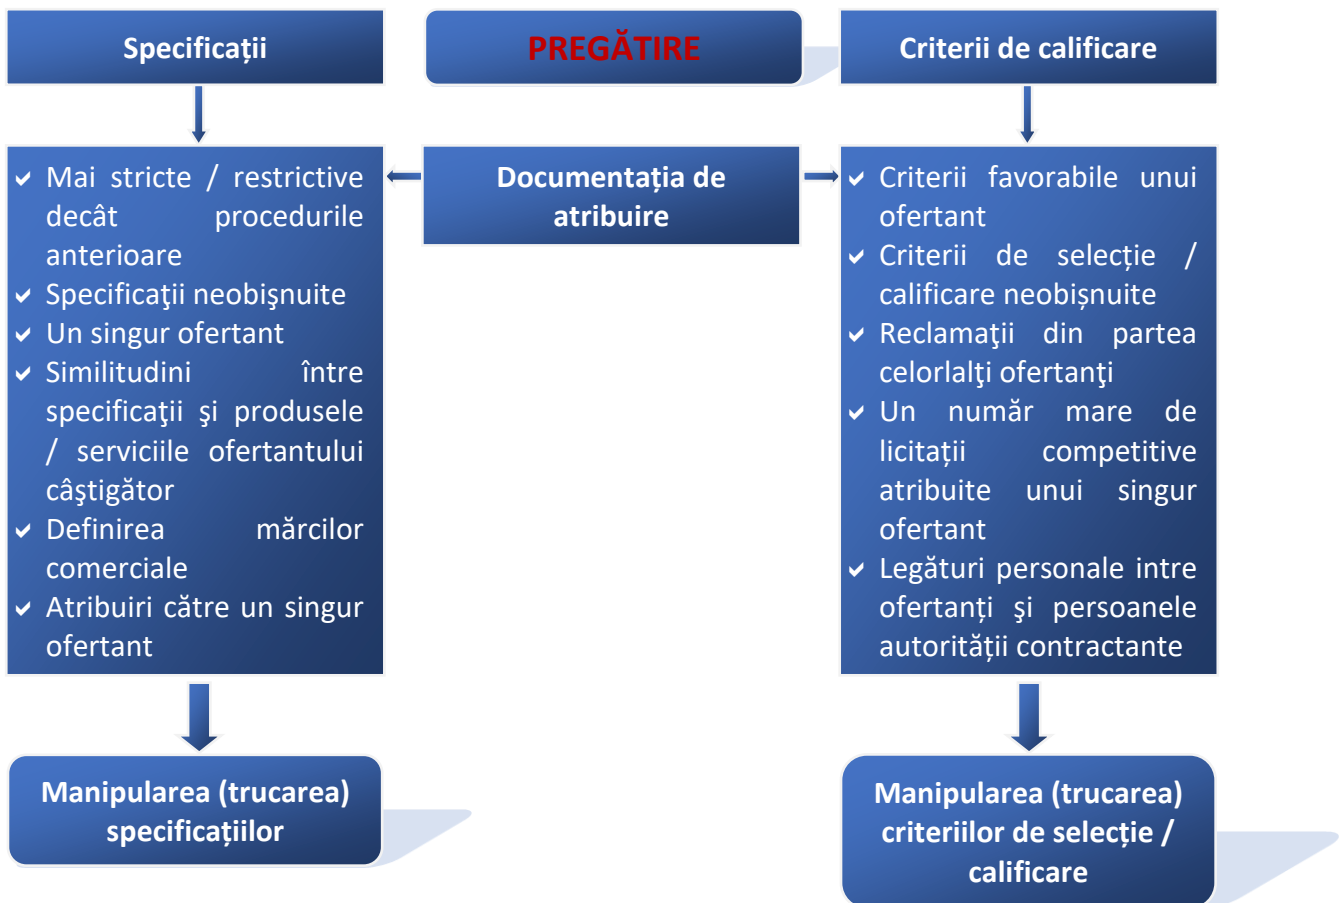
Specificații

PREGĂTIRE

Criterii de calificare

- Mai stricte / restrictive decât procedurile anterioare
- Specificaţii neobişnuite
- Un singur ofertant
- Similitudini între specificaţii şi produsele / serviciile ofertantului câştigător
- Definirea mărcilor comerciale
- Atribuiri către un singur ofertant

Documentația de atribuire

- Criterii favorabile unui ofertant
- Criterii de selecție / calificare neobişnuite
- Reclamaţii din partea celorlalţi ofertanţi
- Un număr mare de licitații competitive atribuite unui singur ofertant
- Legături personale intre ofertanți şi persoanele autorității contractante

Manipularea (trucarea) specificațiilor

Manipularea (trucarea) criteriilor de selecție / calificare